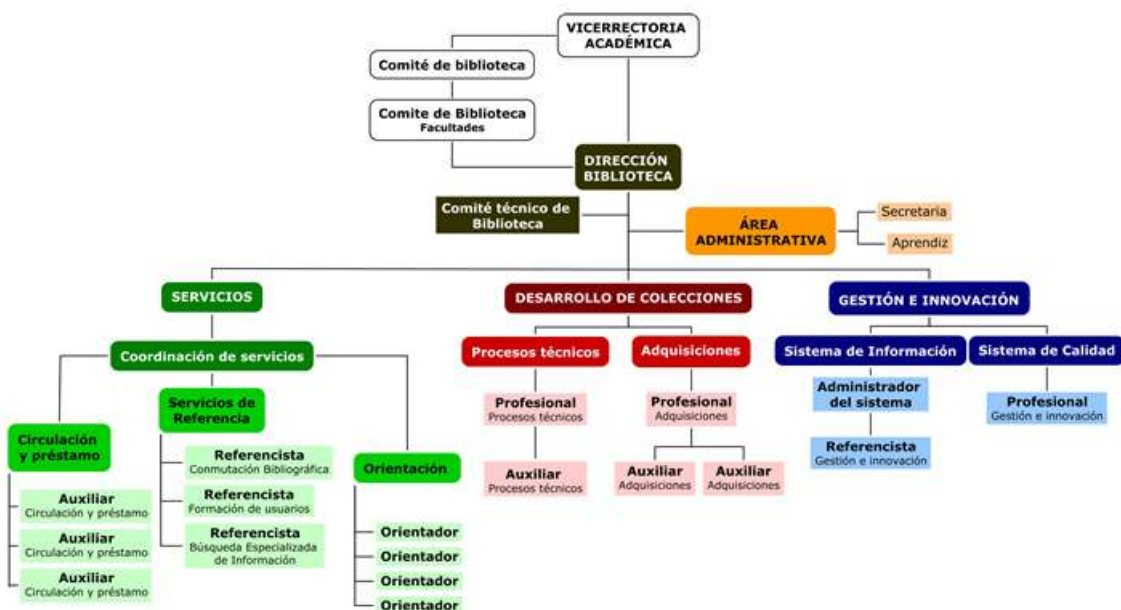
VICERRECTORIA ACADÉMICA

Comité de biblioteca

Comite de Biblioteca
Facultades

DIRECCIÓN BIBLIOTECA

Comité técnico de Biblioteca

ÁREA ADMINISTRATIVA

Secretaria

Aprendiz

SERVICIOS

Coordinación de servicios

Circulación y préstamo

Auxiliar
Circulación y préstamo

Auxiliar
Circulación y préstamo

Auxiliar
Circulación y préstamo

Servicios de Referencia

Referencista
Conmutación Bibliográfica

Referencista
Formación de usuarios

Referencista
Búsqueda Especializada de Información

Orientación

Orientador

Orientador

Orientador

Orientador

DESARROLLO DE COLECCIONES

Procesos técnicos

Profesional
Procesos técnicos

Auxiliar
Procesos técnicos

Adquisiciones

Profesional
Adquisiciones

Auxiliar
Adquisiciones

Auxiliar
Adquisiciones

GESTIÓN E INNOVACIÓN

Sistema de Información

Administrador del sistema

Referencista
Gestión e innovación

Sistema de Calidad

Profesional
Gestión e innovación